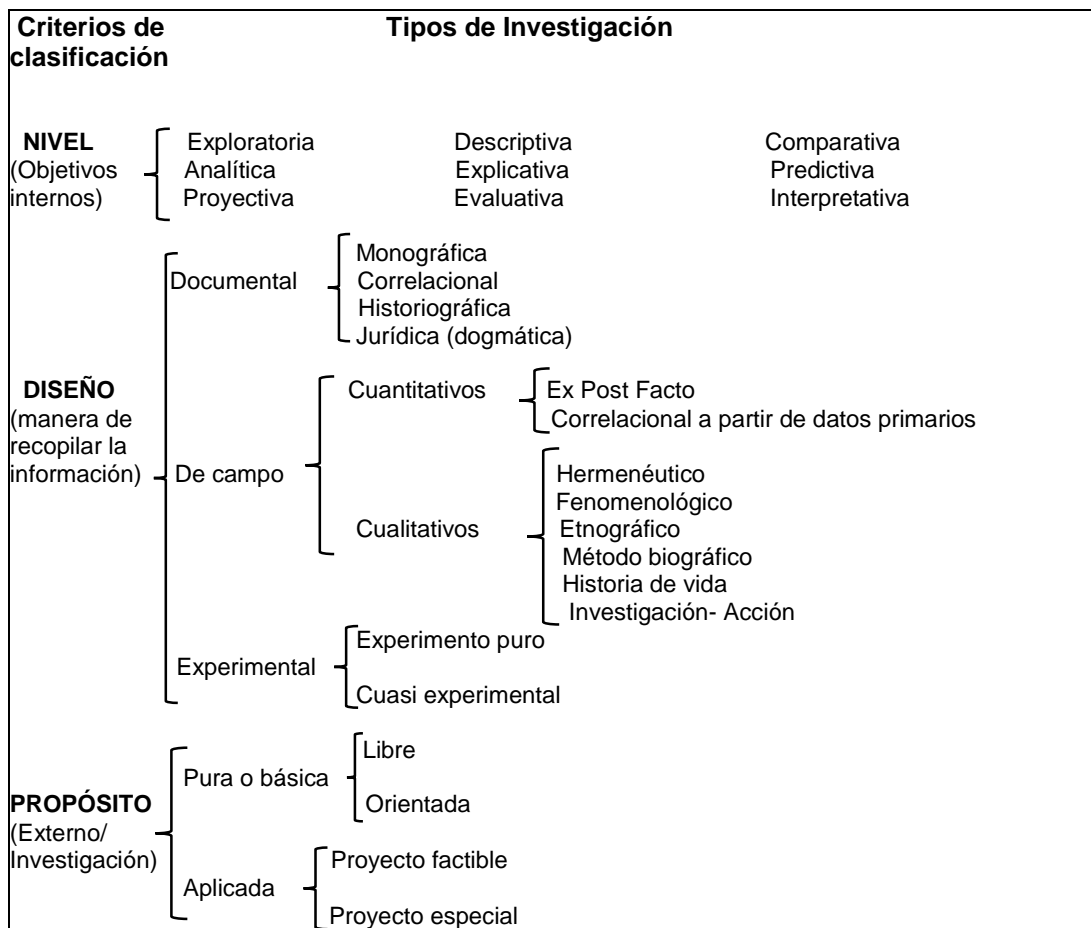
**Criterios de clasificación** **Tipos de Investigación**

**NIVEL** (Objetivos internos)

Exploratoria Descriptiva Comparativa
Analítica Explicativa Predictiva
Proyectiva Evaluativa Interpretativa

**DISEÑO** (manera de recopilar la información)

Documental
Monográfica
Correlacional
Historiográfica
Jurídica (dogmática)

De campo
Cuantitativos
Ex Post Facto
Correlacional a partir de datos primarios

Cualitativos
Hermenéutico
Fenomenológico
Etnográfico
Método biográfico
Historia de vida
Investigación- Acción

Experimental
Experimento puro
Cuasi experimental

**PROPÓSITO** (Externo/ Investigación)

Pura o básica
Libre
Orientada

Aplicada
Proyecto factible
Proyecto especial